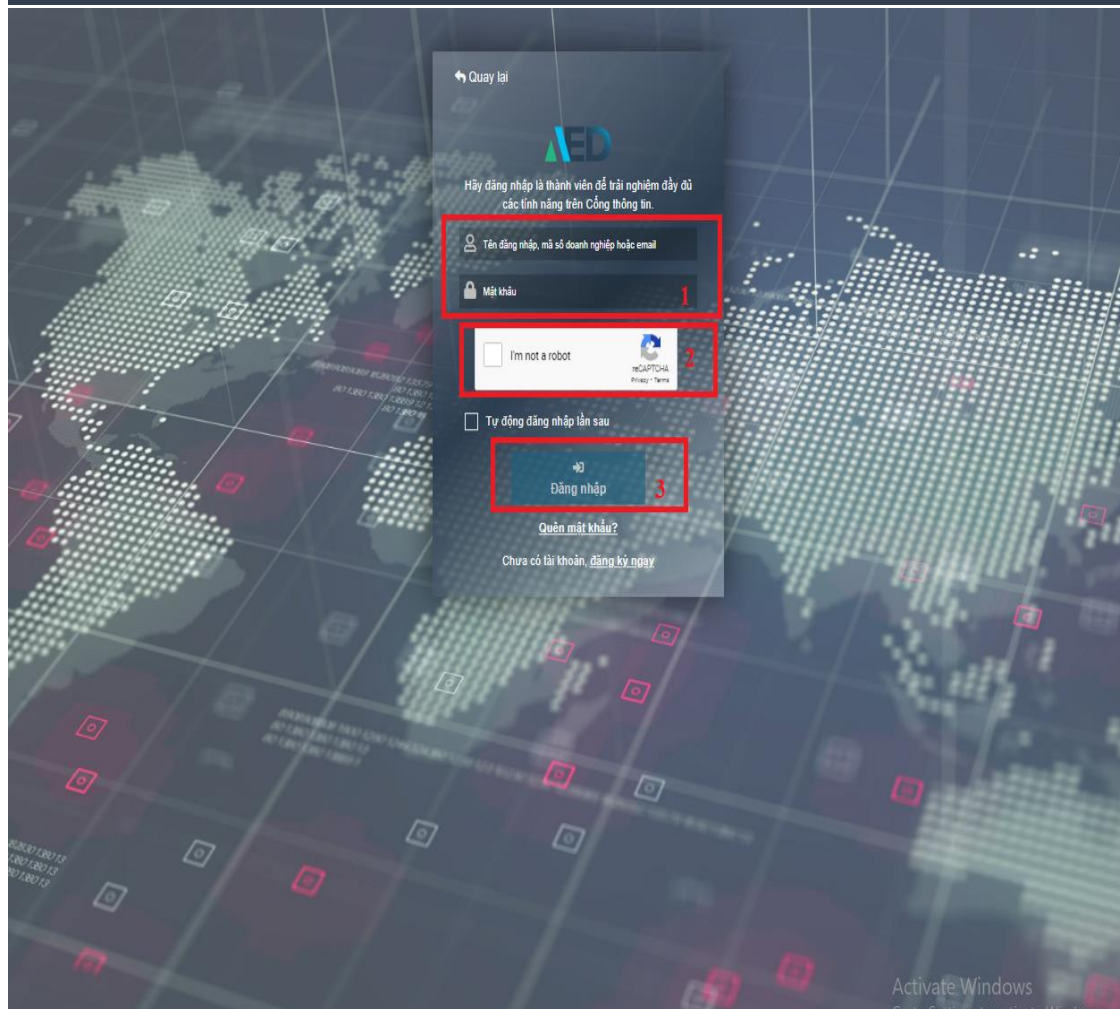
Quay lại

AED

Hãy đăng nhập là thành viên để trải nghiệm đầy đủ các tính năng trên Cổng thông tin.

Tên đăng nhập, mã số doanh nghiệp hoặc email

Mật khẩu

1

I'm not a robot

reCAPTCHA
Privacy - Terms

2

Tự động đăng nhập lần sau

Đăng nhập

3

Quên mật khẩu?

Chưa có tài khoản, đăng ký ngay

Activate Windows
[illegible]